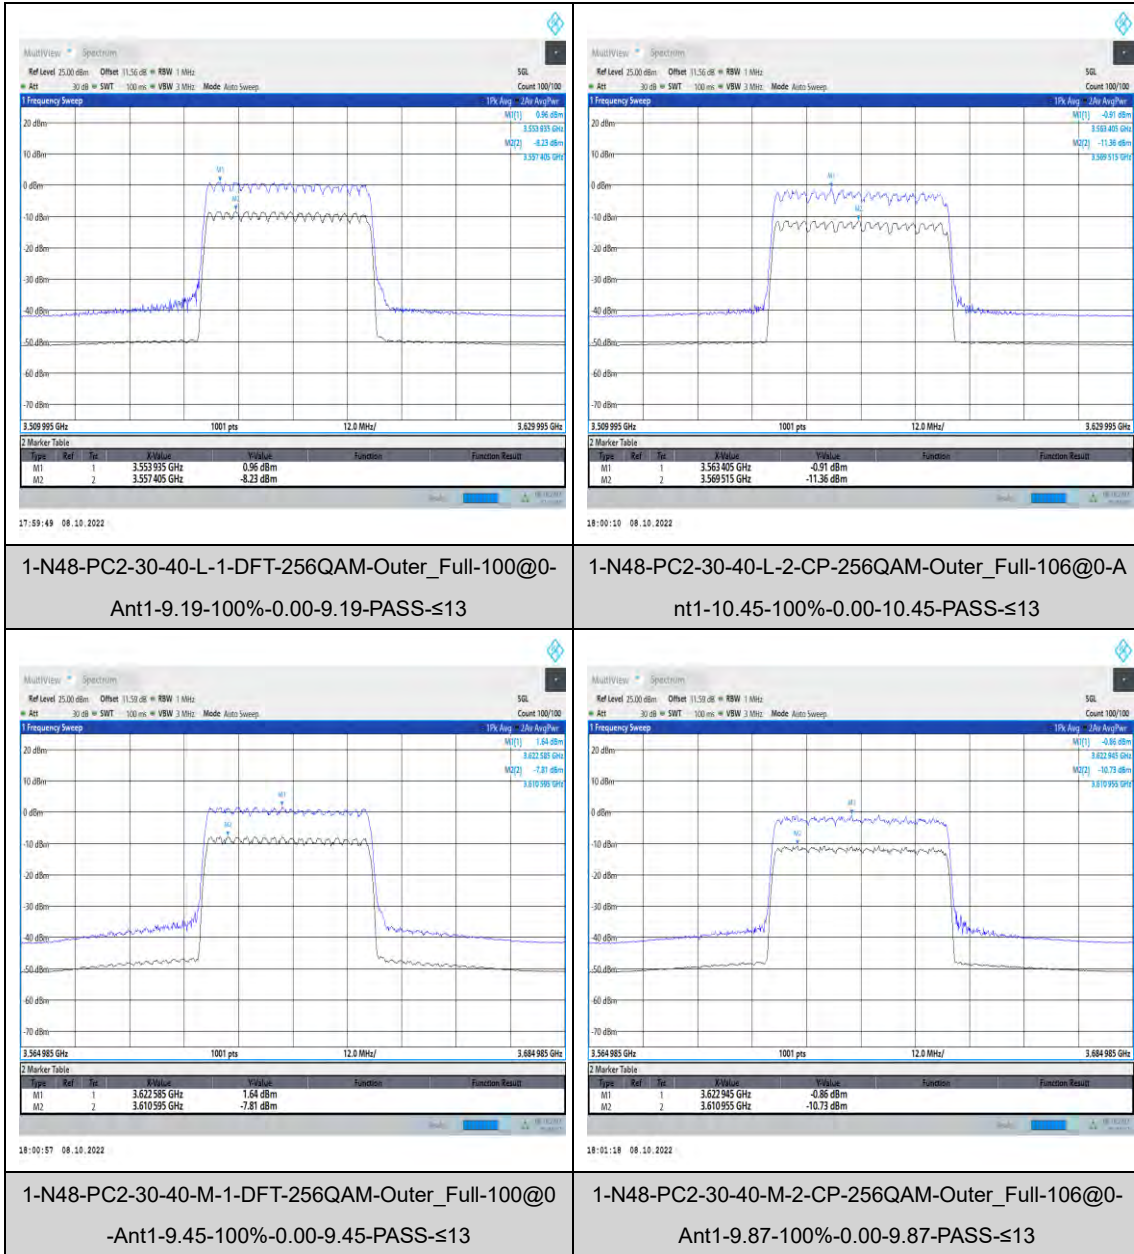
MultiView Spectrum

Ref Level 25.00 dBm Offset 11.56 dB RBW 1 MHz
Att 30 dB SWT 100 ms VBW 3 MHz Mode Auto Sweep
5GL
Count 100/100

1 Frequency Sweep
1Pk Avg 2Av AvgPwr
M1[1] 0.96 dBm
3.553 935 GHz
M2[2] -8.23 dBm
3.557 405 GHz

20 dBm
10 dBm
0 dBm
-10 dBm
-20 dBm
-30 dBm
-40 dBm
-50 dBm
-60 dBm
-70 dBm
M1
M2

3.509 995 GHz 1001 pts 12.0 MHz/ 3.629 995 GHz

2 Marker Table

| Type | Ref | Trc | X-Value | Y-Value | Function | Function Result |
|---|---|---|---|---|---|---|
| M1 | | 1 | 3.553 935 GHz | 0.96 dBm | | |
| M2 | | 2 | 3.557 405 GHz | -8.23 dBm | | |

Ready

17:59:49 08.10.2022

1-N48-PC2-30-40-L-1-DFT-256QAM-Outer_Full-100@0-Ant1-9.19-100%-0.00-9.19-PASS-≤13

MultiView Spectrum

Ref Level 25.00 dBm Offset 11.56 dB RBW 1 MHz
Att 30 dB SWT 100 ms VBW 3 MHz Mode Auto Sweep
5GL
Count 100/100

1 Frequency Sweep
1Pk Avg 2Av AvgPwr
M1[1] -0.91 dBm
3.563 405 GHz
M2[2] -11.36 dBm
3.569 515 GHz

20 dBm
10 dBm
0 dBm
-10 dBm
-20 dBm
-30 dBm
-40 dBm
-50 dBm
-60 dBm
-70 dBm
M1
M2

3.509 995 GHz 1001 pts 12.0 MHz/ 3.629 995 GHz

2 Marker Table

| Type | Ref | Trc | X-Value | Y-Value | Function | Function Result |
|---|---|---|---|---|---|---|
| M1 | | 1 | 3.563 405 GHz | -0.91 dBm | | |
| M2 | | 2 | 3.569 515 GHz | -11.36 dBm | | |

Ready

18:00:10 08.10.2022

1-N48-PC2-30-40-L-2-CP-256QAM-Outer_Full-106@0-Ant1-10.45-100%-0.00-10.45-PASS-≤13

MultiView Spectrum

Ref Level 25.00 dBm Offset 11.59 dB RBW 1 MHz
Att 30 dB SWT 100 ms VBW 3 MHz Mode Auto Sweep
5GL
Count 100/100

1 Frequency Sweep
1Pk Avg 2Av AvgPwr
M1[1] 1.64 dBm
3.622 585 GHz
M2[2] -7.81 dBm
3.610 595 GHz

20 dBm
10 dBm
0 dBm
-10 dBm
-20 dBm
-30 dBm
-40 dBm
-50 dBm
-60 dBm
-70 dBm
M1
M2

3.564 985 GHz 1001 pts 12.0 MHz/ 3.684 985 GHz

2 Marker Table

| Type | Ref | Trc | X-Value | Y-Value | Function | Function Result |
|---|---|---|---|---|---|---|
| M1 | | 1 | 3.622 585 GHz | 1.64 dBm | | |
| M2 | | 2 | 3.610 595 GHz | -7.81 dBm | | |

Ready

18:00:57 08.10.2022

1-N48-PC2-30-40-M-1-DFT-256QAM-Outer_Full-100@0-Ant1-9.45-100%-0.00-9.45-PASS-≤13

MultiView Spectrum

Ref Level 25.00 dBm Offset 11.59 dB RBW 1 MHz
Att 30 dB SWT 100 ms VBW 3 MHz Mode Auto Sweep
5GL
Count 100/100

1 Frequency Sweep
1Pk Avg 2Av AvgPwr
M1[1] -0.86 dBm
3.622 945 GHz
M2[2] -10.73 dBm
3.610 955 GHz

20 dBm
10 dBm
0 dBm
-10 dBm
-20 dBm
-30 dBm
-40 dBm
-50 dBm
-60 dBm
-70 dBm
M1
M2

3.564 985 GHz 1001 pts 12.0 MHz/ 3.684 985 GHz

2 Marker Table

| Type | Ref | Trc | X-Value | Y-Value | Function | Function Result |
|---|---|---|---|---|---|---|
| M1 | | 1 | 3.622 945 GHz | -0.86 dBm | | |
| M2 | | 2 | 3.610 955 GHz | -10.73 dBm | | |

Ready

18:01:18 08.10.2022

1-N48-PC2-30-40-M-2-CP-256QAM-Outer_Full-106@0-Ant1-9.87-100%-0.00-9.87-PASS-≤13